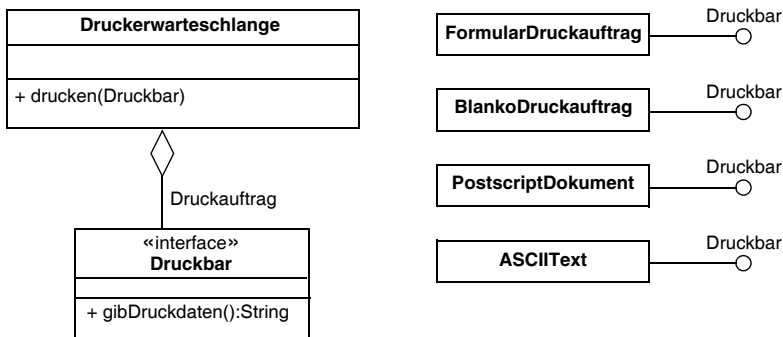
Druckerwarteschlange

+ drucken(Druckbar)

Druckauftrag

«interface»
Druckbar

+ gibDruckdaten():String

FormularDruckauftrag
Druckbar

BlankoDruckauftrag
Druckbar

PostscriptDokument
Druckbar

ASCIIText
Druckbar